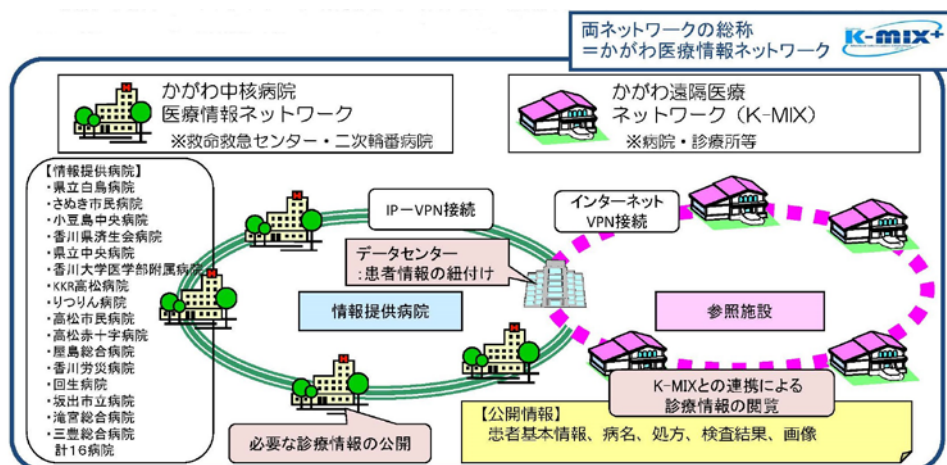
両ネットワークの総称
＝かがわ医療情報ネットワーク

K-MIX+

かがわ中核病院
医療情報ネットワーク
※救命救急センター・二次輪番病院

かがわ遠隔医療
ネットワーク（K-MIX）
※病院・診療所等

【情報提供病院】
・県立白鳥病院
・さぬき市民病院
・小豆島中央病院
・香川県済生会病院
・県立中央病院
・香川大学医学部附属病院
・KKR高松病院
・りつりん病院
・高松市民病院
・高松赤十字病院
・屋島総合病院
・香川労災病院
・回生病院
・坂出市立病院
・滝宮総合病院
・三豊総合病院
計16病院

IP－VPN接続

インターネット
VPN接続

データセンター
：患者情報の紐付け

情報提供病院

参照施設

K-MIXとの連携による
診療情報の閲覧

必要な診療情報の公開

【公開情報】
患者基本情報、病名、処方、検査結果、画像